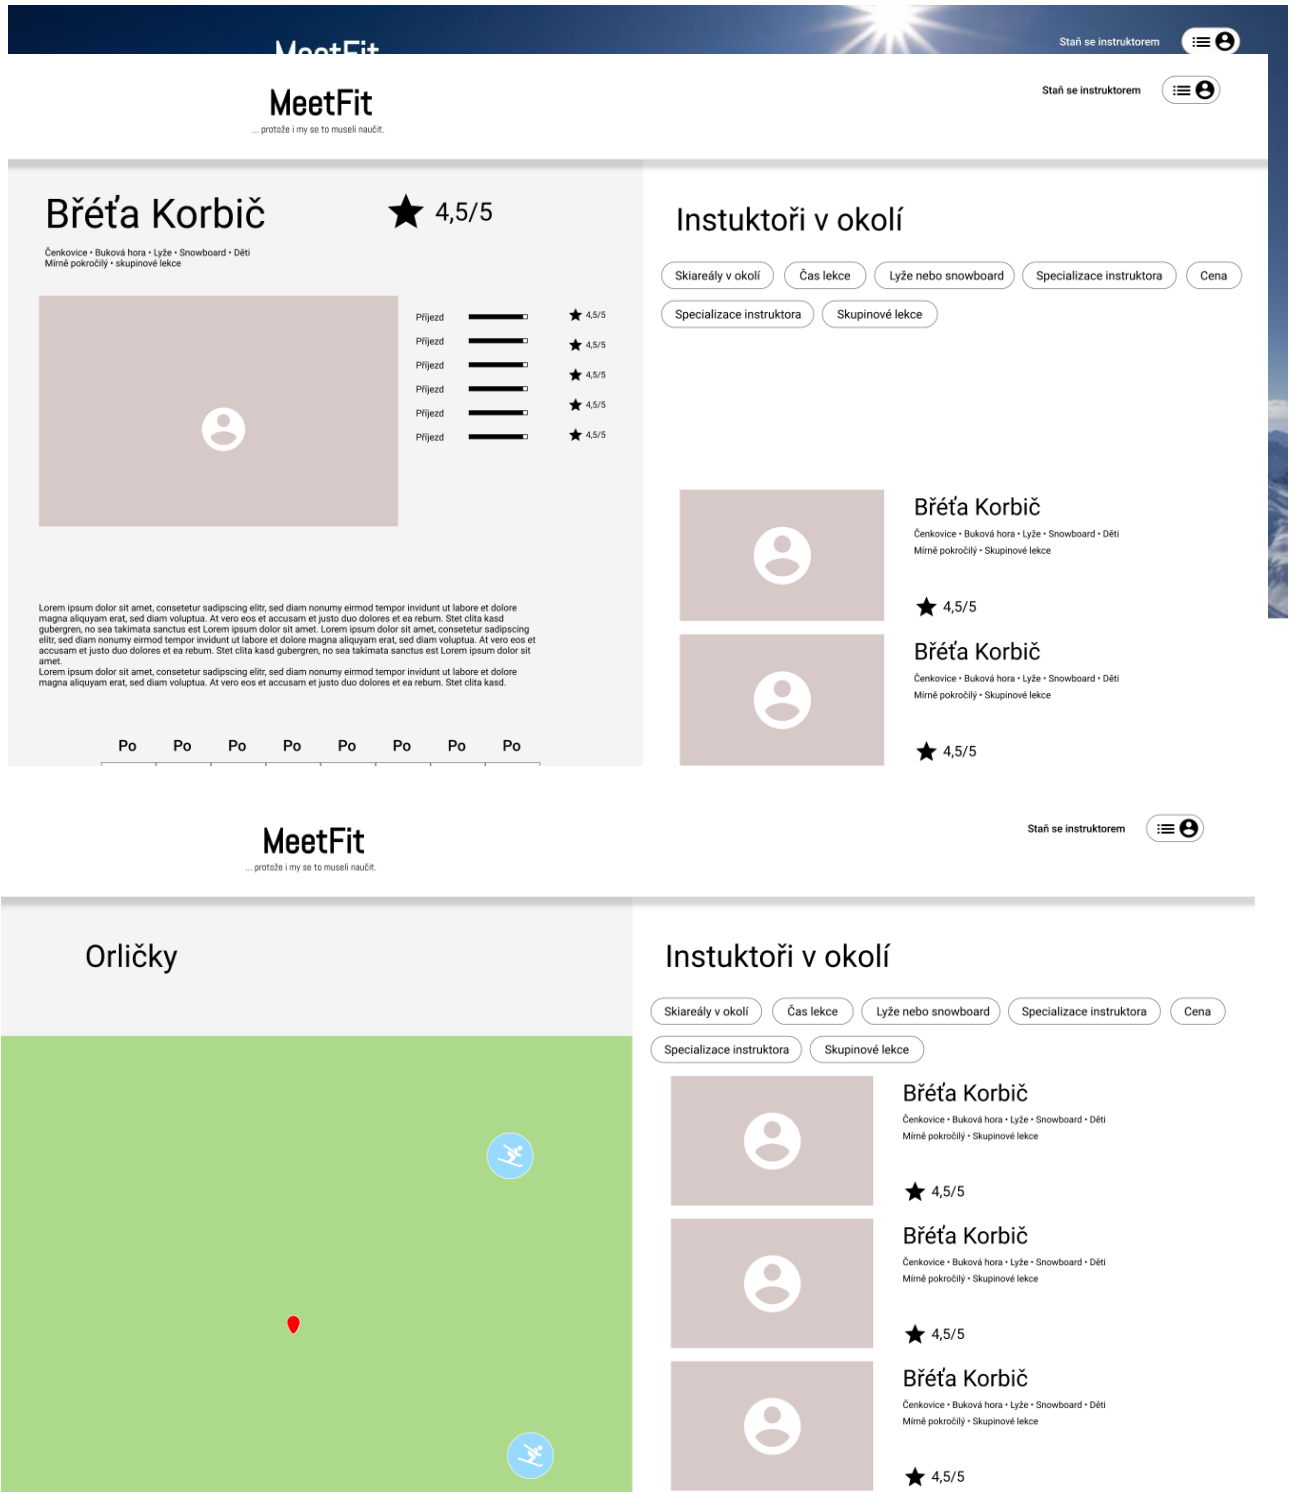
MeetFit

Staň se instruktorem

MeetFit
... protože i my se to museli naučit.

Staň se instruktorem

Břéťa Korbič

4,5/5

Čenkovice • Buková hora • Lyže • Snowboard • Děti
Mírně pokročilý • skupinové lekce

Příjezd 4,5/5
Příjezd 4,5/5
Příjezd 4,5/5
Příjezd 4,5/5
Příjezd 4,5/5
Příjezd 4,5/5

Lorem ipsum dolor sit amet, consetetur sadipscing elitr, sed diam nonumy eirmod tempor invidunt ut labore et dolore magna aliquyam erat, sed diam voluptua. At vero eos et accusam et justo duo dolores et ea rebum. Stet clita kasd gubergren, no sea takimata sanctus est Lorem ipsum dolor sit amet. Lorem ipsum dolor sit amet, consetetur sadipscing elitr, sed diam nonumy eirmod tempor invidunt ut labore et dolore magna aliquyam erat, sed diam voluptua. At vero eos et accusam et justo duo dolores et ea rebum. Stet clita kasd gubergren, no sea takimata sanctus est Lorem ipsum dolor sit amet.
Lorem ipsum dolor sit amet, consetetur sadipscing elitr, sed diam nonumy eirmod tempor invidunt ut labore et dolore magna aliquyam erat, sed diam voluptua. At vero eos et accusam et justo duo dolores et ea rebum. Stet clita kasd.

| Po | Po | Po | Po | Po | Po | Po | Po |
|---|---|---|---|---|---|---|---|

Instuktoři v okolí

Skiareály v okolí | Čas lekce | Lyže nebo snowboard | Specializace instruktora | Cena | Specializace instruktora | Skupinové lekce

Břéťa Korbič
Čenkovice • Buková hora • Lyže • Snowboard • Děti
Mírně pokročilý • Skupinové lekce
4,5/5

Břéťa Korbič
Čenkovice • Buková hora • Lyže • Snowboard • Děti
Mírně pokročilý • Skupinové lekce
4,5/5

MeetFit
... protože i my se to museli naučit.

Staň se instruktorem

Orličky

Instuktoři v okolí

Skiareály v okolí | Čas lekce | Lyže nebo snowboard | Specializace instruktora | Cena | Specializace instruktora | Skupinové lekce

Břéťa Korbič
Čenkovice • Buková hora • Lyže • Snowboard • Děti
Mírně pokročilý • Skupinové lekce
4,5/5

Břéťa Korbič
Čenkovice • Buková hora • Lyže • Snowboard • Děti
Mírně pokročilý • Skupinové lekce
4,5/5

Břéťa Korbič
Čenkovice • Buková hora • Lyže • Snowboard • Děti
Mírně pokročilý • Skupinové lekce
4,5/5